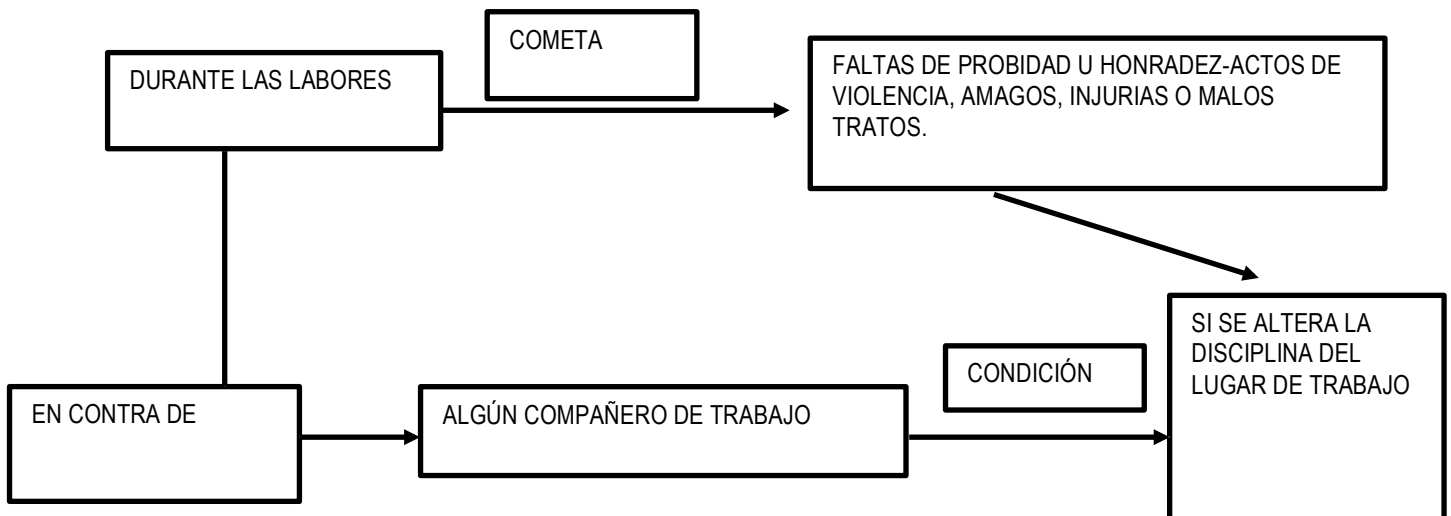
COMETA

DURANTE LAS LABORES

FALTAS DE PROBIDAD U HONRADEZ-ACTOS DE VIOLENCIA, AMAGOS, INJURIAS O MALOS TRATOS.

SI SE ALTERA LA DISCIPLINA DEL LUGAR DE TRABAJO

CONDICIÓN

EN CONTRA DE

ALGÚN COMPAÑERO DE TRABAJO